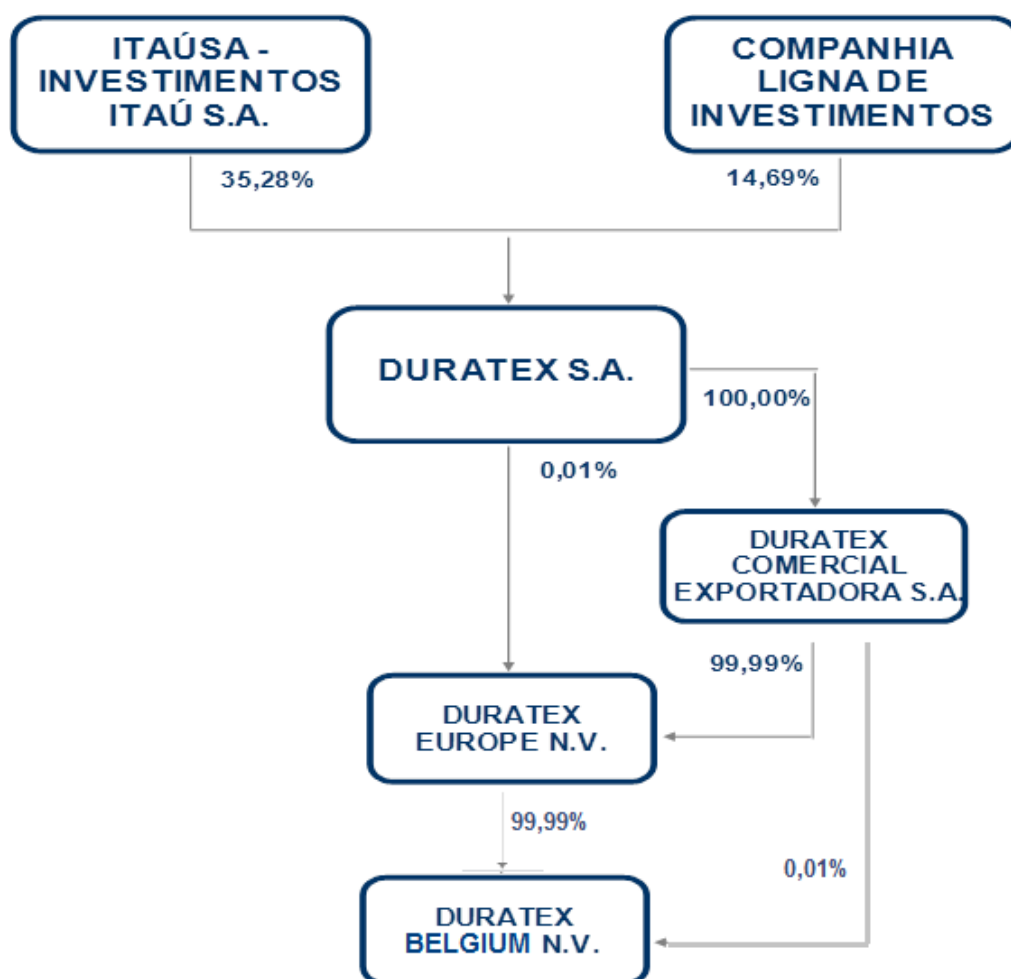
ITAÚSA - INVESTIMENTOS ITAÚ S.A.

COMPANHIA LIGNA DE INVESTIMENTOS

35,28%

14,69%

DURATEX S.A.

100,00%

0,01%

DURATEX COMERCIAL EXPORTADORA S.A.

99,99%

DURATEX EUROPE N.V.

99,99%

0,01%

DURATEX BELGIUM N.V.